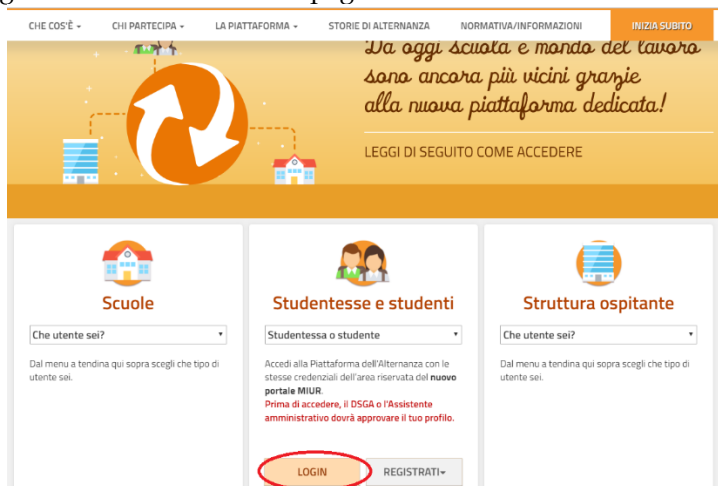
CHE COS'È ▾ CHI PARTECIPA ▾ LA PIATTAFORMA ▾ STORIE DI ALTERNANZA NORMATIVA/INFORMAZIONI INIZIA SUBITO

Da oggi scuola e mondo del lavoro sono ancora più vicini grazie alla nuova piattaforma dedicata!

LEGGI DI SEGUITO COME ACCEDERE

Scuole

Che utente sei?

Dal menu a tendina qui sopra scegli che tipo di utente sei.

Studentesse e studenti

Studentessa o studente

Accedi alla Piattaforma dell'Alternanza con le stesse credenziali dell'area riservata del nuovo portale MIUR.

Prima di accedere, il DSGA o l'Assistente amministrativo dovrà approvare il tuo profilo.

LOGIN REGISTRATI▾

Struttura ospitante

Che utente sei?

Dal menu a tendina qui sopra scegli che tipo di utente sei.